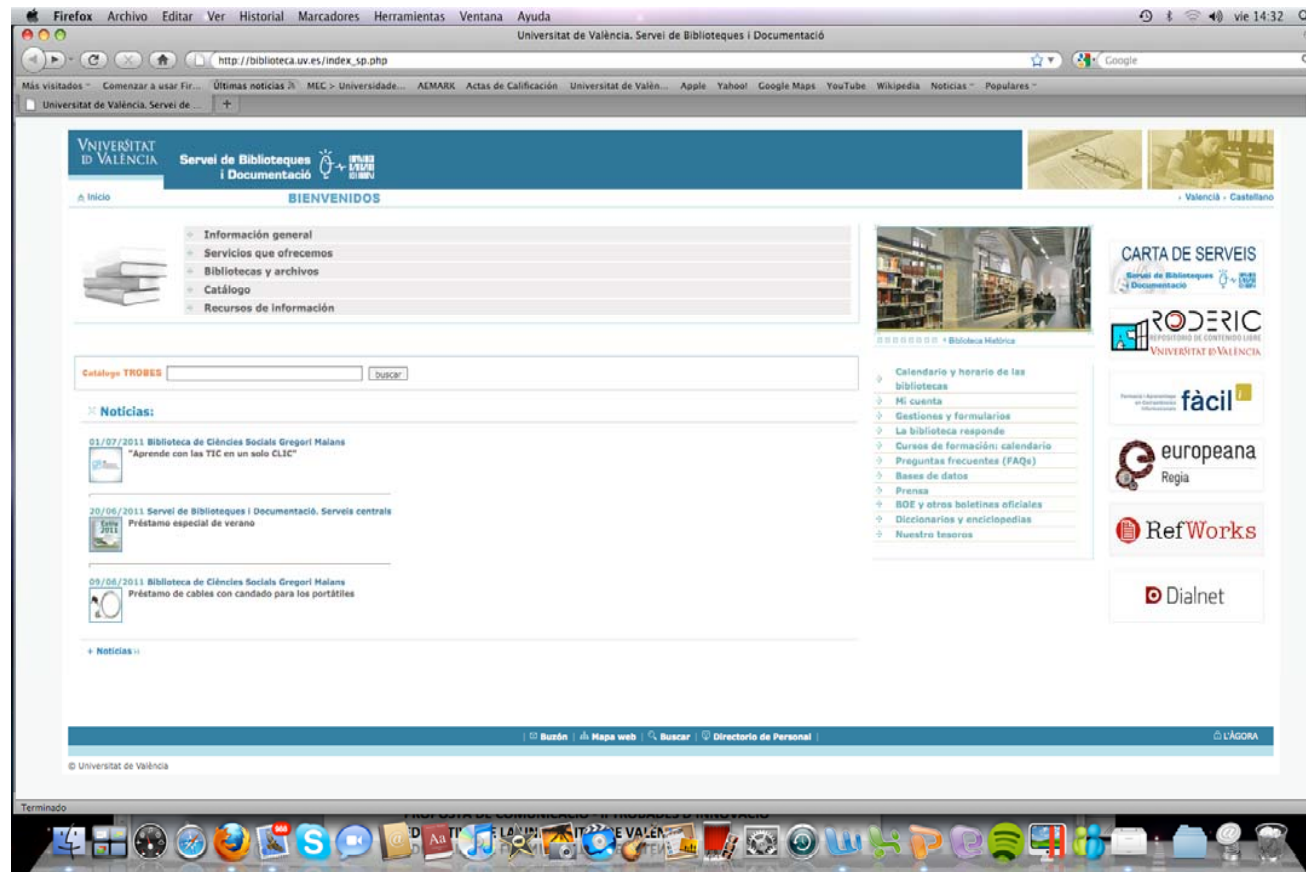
Firefox Archivo Editar Ver Historial Marcadores Herramientas Ventana Ayuda vie 14:32

Universitat de València. Servei de Biblioteques i Documentació

http://biblioteca.uv.es/index_sp.php

Google

Más visitados Comenzar a usar Fir... Últimas noticias MEC > Universidade... AEMARX Actas de Calificación Universitat de Valèn... Apple Yahoo! Google Maps YouTube Wikipedia Noticias Populares

Universitat de València. Servei de ...

VNIVERSITAT DE VALÈNCIA Servei de Biblioteques i Documentació

Inicio BIENVENIDOS · Valencià · Castellano

Información general
Servicios que ofrecemos
Bibliotecas y archivos
Catálogo
Recursos de información

Catálogo TROBES buscar

Noticias:

01/07/2011 Biblioteca de Ciències Socials Gregori Maians
"Aprende con las TIC en un solo CLIC"

20/06/2011 Servei de Biblioteques i Documentació. Serveis centrals
Préstamo especial de verano

09/06/2011 Biblioteca de Ciències Socials Gregori Maians
Préstamo de cables con candado para los portátiles

+ Noticias

Biblioteca Histórica

Calendario y horario de las bibliotecas
Mi cuenta
Gestiones y formularios
La biblioteca responde
Cursos de formación: calendario
Preguntas frecuentes (FAQs)
Bases de datos
Prensa
BOE y otros boletines oficiales
Diccionarios y enciclopedias
Nuestro tesoros

CARTA DE SERVEIS Servei de Biblioteques i Documentació

RODERIC REPOSITORIO DE CONTENIDO LIBRE VNIVERSITAT DE VALÈNCIA

fàcil

europeana Regia

RefWorks

Dialnet

Buzón | Mapa web | Buscar | Directorio de Personal | L'ÀGORA

© Universitat de València

Terminado